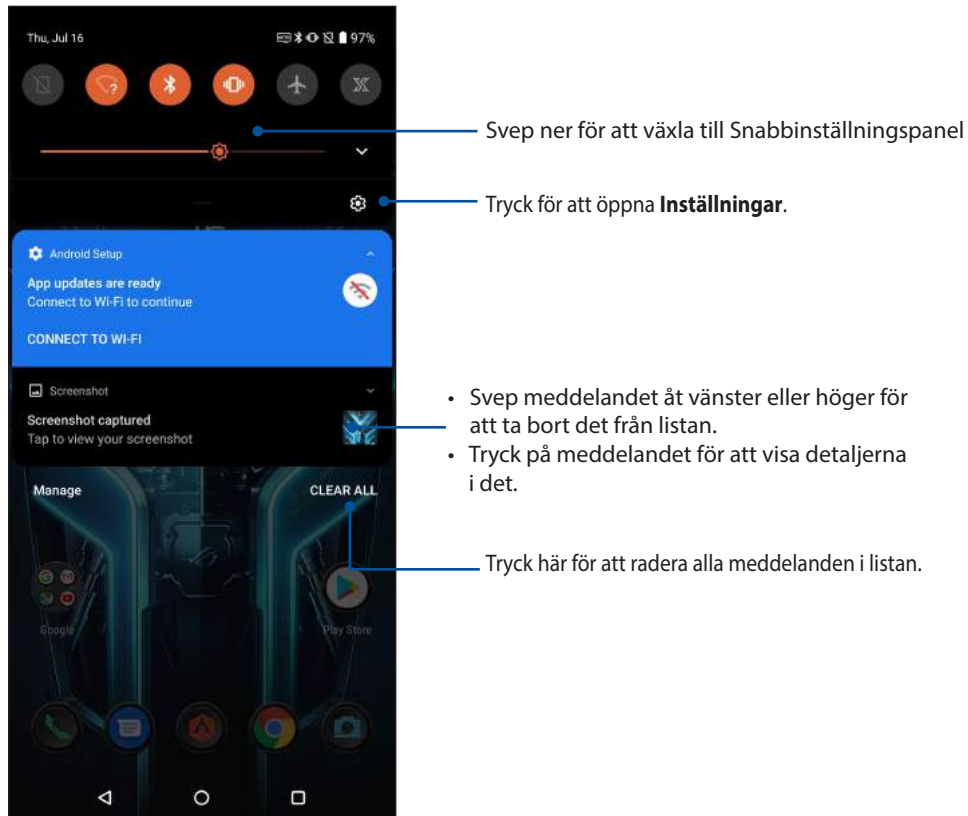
Thu, Jul 16

97%

Svep ner för att växla till Snabbinställningspanel

Tryck för att öppna **Inställningar**.

Android Setup

App updates are ready
Connect to Wi-Fi to continue

CONNECT TO WI-FI

Screenshot

Screenshot captured
Tap to view your screenshot

• Svep meddelandet åt vänster eller höger för att ta bort det från listan.
• Tryck på meddelandet för att visa detaljerna i det.

Manage

CLEAR ALL

Tryck här för att radera alla meddelanden i listan.

Google

Play Store